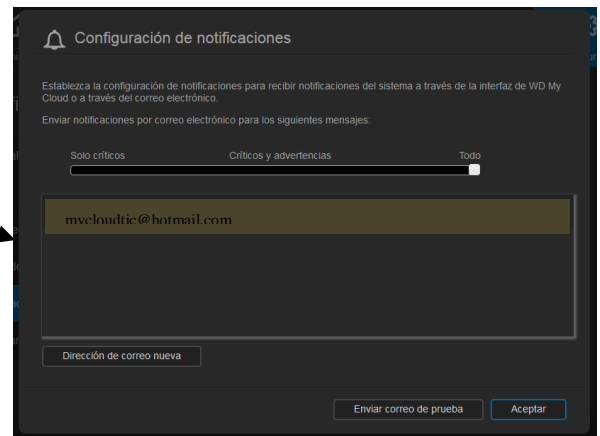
Configuración de notificaciones

Establezca la configuración de notificaciones para recibir notificaciones del sistema a través de la interfaz de WD My Cloud o a través del correo electrónico.

Enviar notificaciones por correo electrónico para los siguientes mensajes:

Solo críticos

Críticos y advertencias

Todo

mycloudtic@hotmail.com

Dirección de correo nueva

Enviar correo de prueba

Aceptar